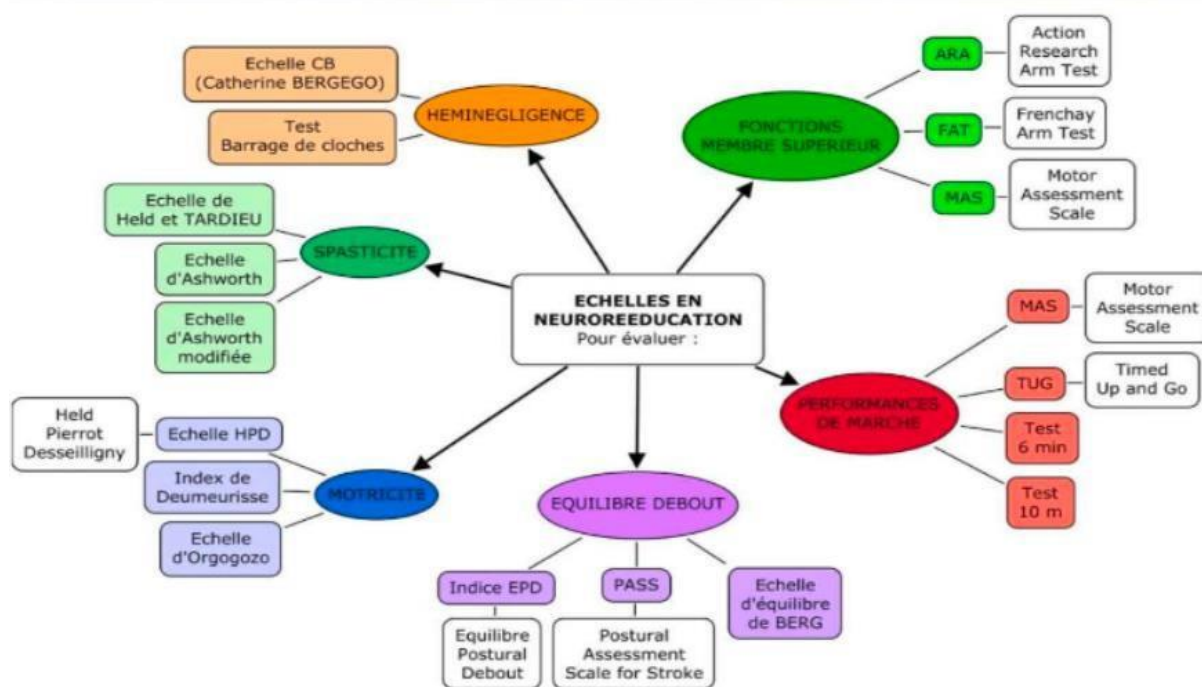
ECHELLES EN NEUROREEDUCATION
Pour évaluer :

HEMINEGLIGENCE
Echelle CB (Catherine BERGEGO)
Test Barrage de cloches

FONCTIONS MEMBRE SUPERIEUR
ARA
Action Research Arm Test
FAT
Frenchay Arm Test
MAS
Motor Assessment Scale

SPASTICITE
Echelle de Held et TARDIEU
Echelle d'Ashworth
Echelle d'Ashworth modifiée

PERFORMANCES DE MARCHE
MAS
Motor Assessment Scale
TUG
Timed Up and Go
Test 6 min
Test 10 m

MOTRICITE
Echelle HPD
Held Pierrot Desseilligny
Index de Deumeurisse
Echelle d'Orgogozo

EQUILIBRE DEBOUT
Indice EPD
Equilibre Postural Debout
PASS
Postural Assessment Scale for Stroke
Echelle d'équilibre de BERG